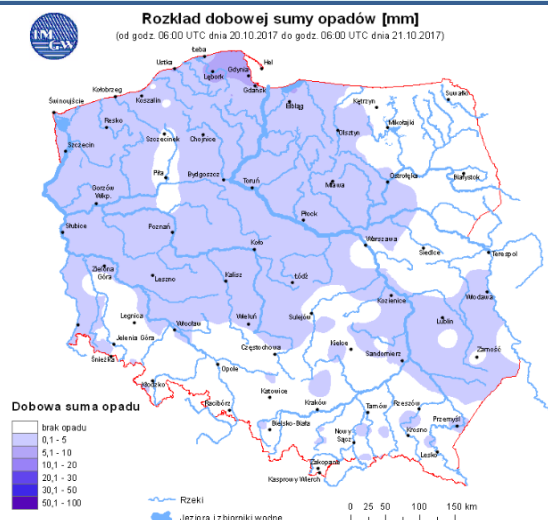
IMGW

Rozkład dobowej sumy opadów [mm]
(od godz. 06:00 UTC dnia 20.10.2017 do godz. 06:00 UTC dnia 21.10.2017)

Łeba
Hel
Ustka
Gdynia
Lębork
Gdańsk
Kołobrzeg
Koszalin
Elbląg
Kętrzyn
Suwałki
Świnoujście
Resko
Mikołajki
Olsztyn
Szczecinek
Chojnice
Szczecin
Białystok
Piła
Bydgoszcz
Toruń
Mława
Ostrołęka
Gorzów Wlkp.
Płock
Słubice
Poznań
Warszawa
Siedlce
Terespol
Koło
Zielona Góra
Łódź
Leszno
Kalisz
Kozienice
Włodawa
Legnica
Wrocław
Wieluń
Sulejów
Lublin
Jelenia Góra
Zamość
Śnieżka
Częstochowa
Kielce
Sandomierz
Opole
Kłodzko
Katowice
Racibórz
Kraków
Tarnów
Rzeszów
Przemyśl
Bielsko-Biała
Nowy Sącz
Krosno
Lesko
Zakopane
Kasprowy Wierch

Dobowa suma opadu
brak opadu
0,1 - 5
5,1 - 10
10,1 - 20
20,1 - 30
30,1 - 50
50,1 - 100

Rzeki
Jeziora i zbiorniki wodne
0 25 50 100 150 km